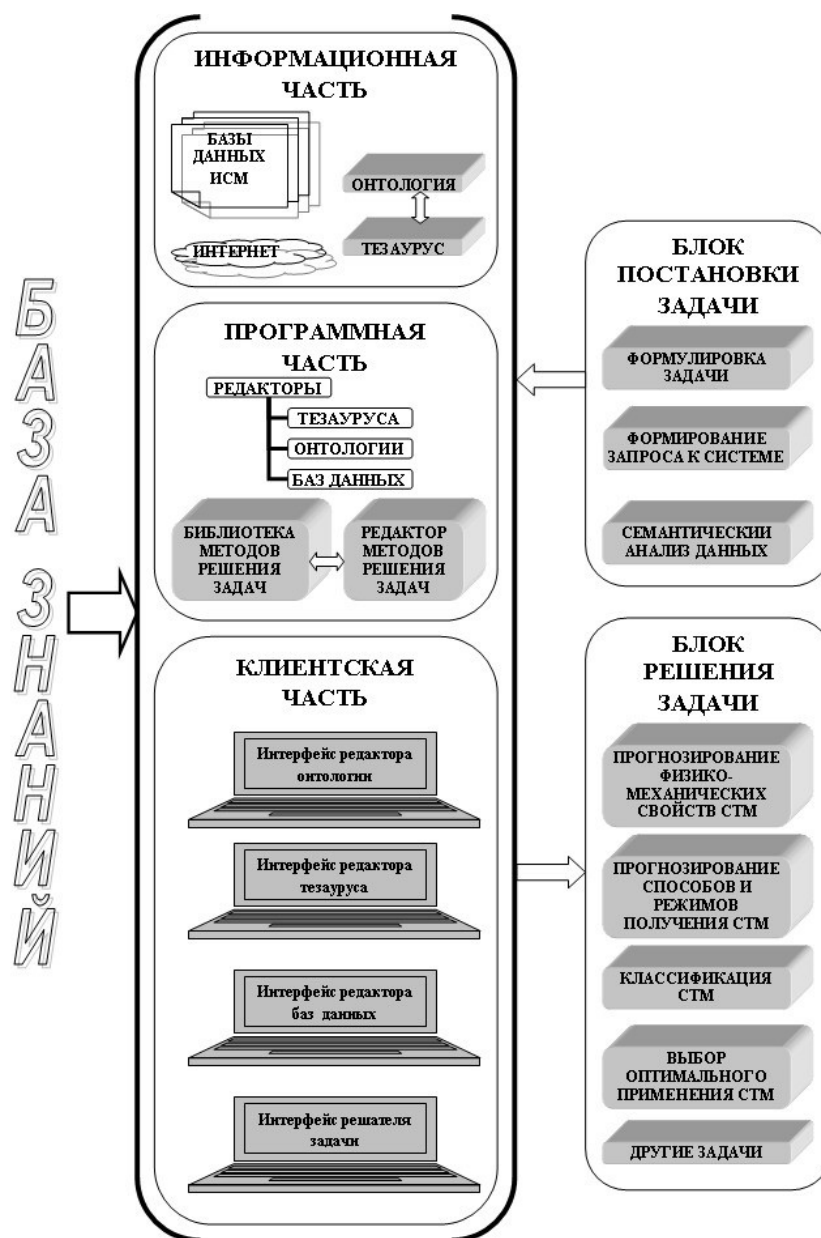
БАЗА ЗНАНИЙ

ИНФОРМАЦИОННАЯ ЧАСТЬ

БАЗЫ ДАННЫХ ИСМ

ОНТОЛОГИЯ

ИНТЕРНЕТ

ТЕЗАУРУС

ПРОГРАММНАЯ ЧАСТЬ

РЕДАКТОРЫ

ТЕЗАУРУСА

ОНТОЛОГИИ

БАЗ ДАННЫХ

БИБЛИОТЕКА МЕТОДОВ РЕШЕНИЯ ЗАДАЧ

РЕДАКТОР МЕТОДОВ РЕШЕНИЯ ЗАДАЧ

КЛИЕНТСКАЯ ЧАСТЬ

Интерфейс редактора онтологии

Интерфейс редактора тезауруса

Интерфейс редактора баз данных

Интерфейс решателя задачи

БЛОК ПОСТАНОВКИ ЗАДАЧИ

ФОРМУЛИРОВКА ЗАДАЧИ

ФОРМИРОВАНИЕ ЗАПРОСА К СИСТЕМЕ

СЕМАНТИЧЕСКИЙ АНАЛИЗ ДАННЫХ

БЛОК РЕШЕНИЯ ЗАДАЧИ

ПРОГНОЗИРОВАНИЕ ФИЗИКО-МЕХАНИЧЕСКИХ СВОЙСТВ СТМ

ПРОГНОЗИРОВАНИЕ СПОСОБОВ И РЕЖИМОВ ПОЛУЧЕНИЯ СТМ

КЛАССИФИКАЦИЯ СТМ

ВЫБОР ОПТИМАЛЬНОГО ПРИМЕНЕНИЯ СТМ

ДРУГИЕ ЗАДАЧИ